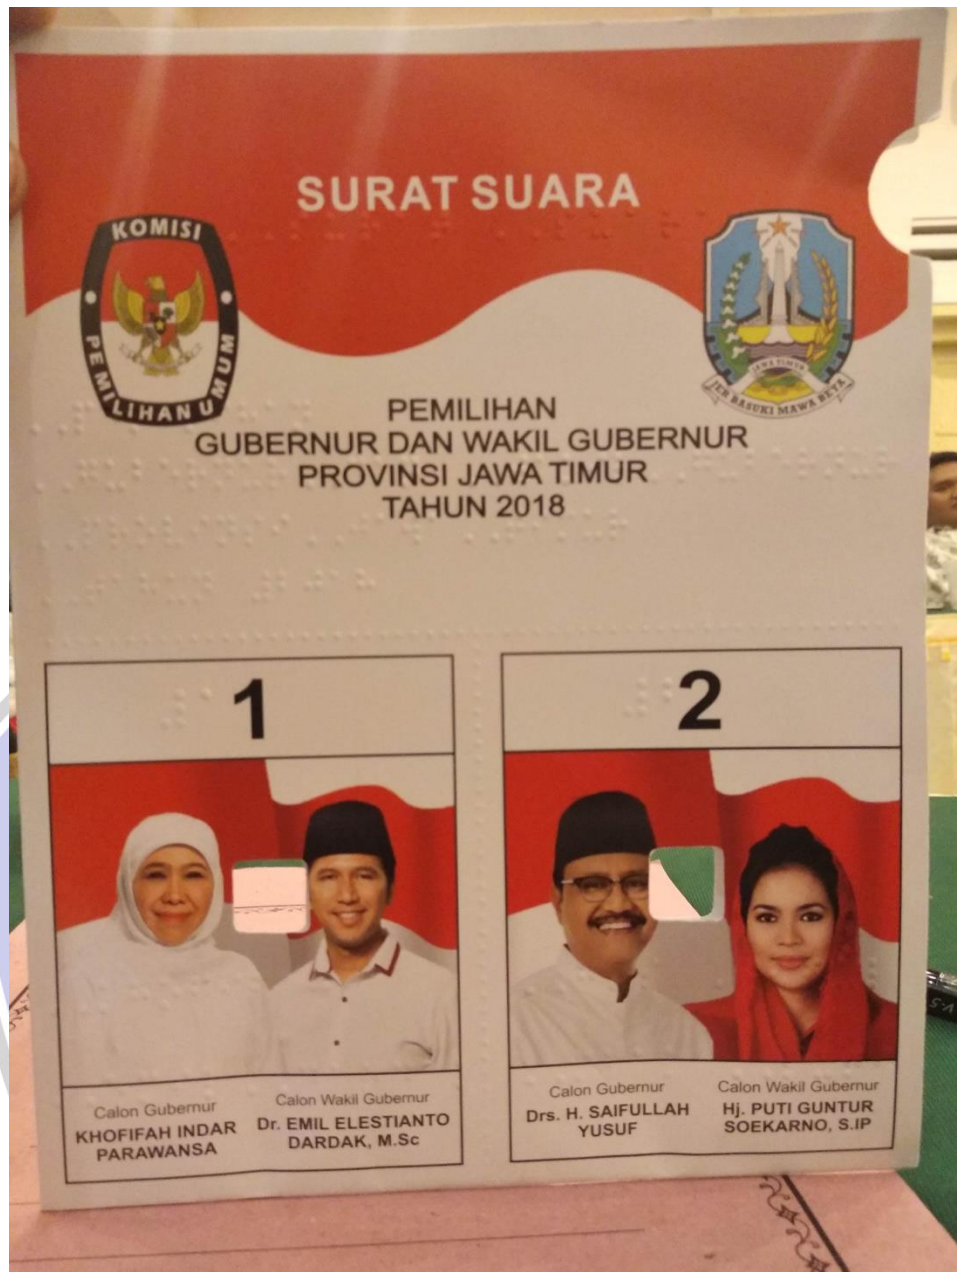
SURAT SUARA

KOMISI PEMILIHAN UMUM

JAWA TIMUR
JER BASUKI MAWA BEYA

PEMILIHAN
GUBERNUR DAN WAKIL GUBERNUR
PROVINSI JAWA TIMUR
TAHUN 2018

1

Calon Gubernur
KHOFIFAH INDAR PARAWANSA

Calon Wakil Gubernur
Dr. EMIL ELESTIANTO DARDAK, M.Sc

2

Calon Gubernur
Drs. H. SAIFULLAH YUSUF

Calon Wakil Gubernur
Hj. PUTI GUNTUR SOEKARNO, S.IP